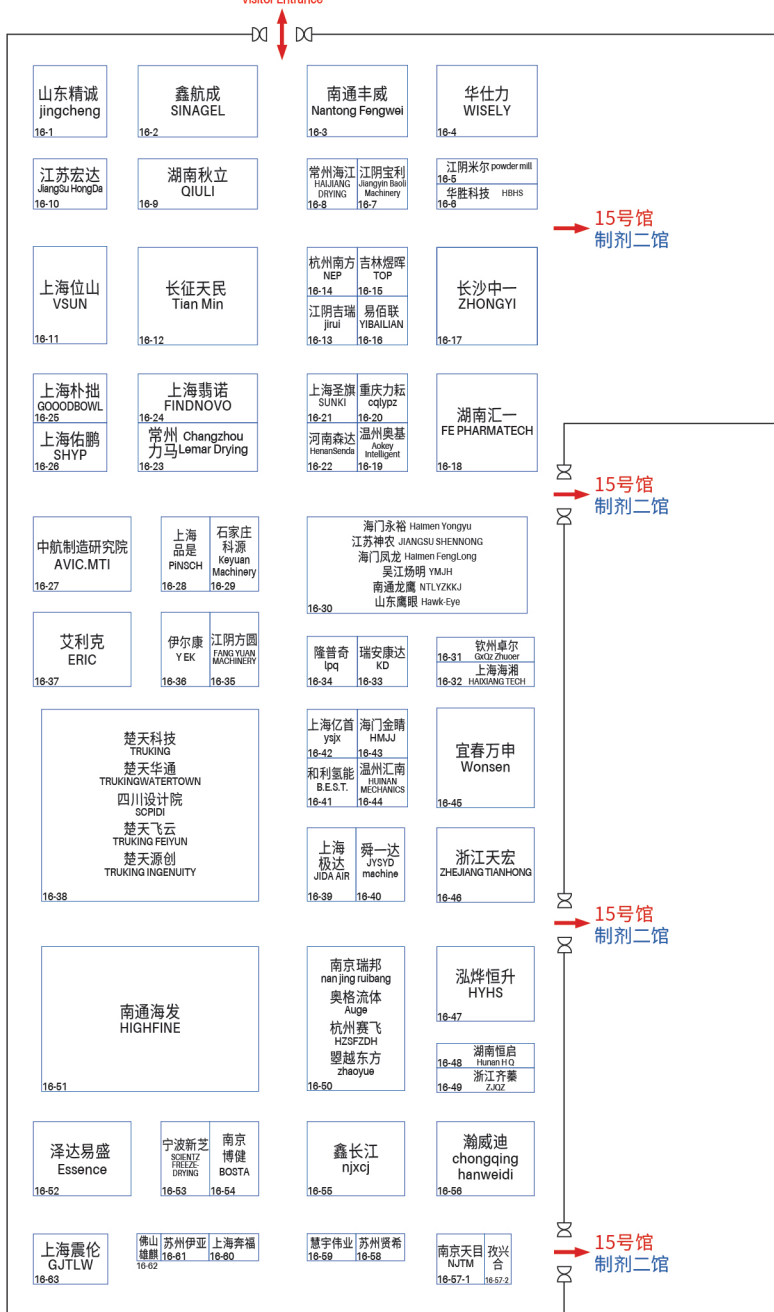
Visitor Entrance

山东精诚
jingcheng
16-1

鑫航成
SINAGEL
16-2

南通丰威
Nantong Fengwei
16-3

华仕力
WISELY
16-4

江苏宏达
JiangSu HongDa
16-10

湖南秋立
QIULI
16-9

常州海江
HAIJIANG DRYING
16-8

江阴宝利
Jiangyin Baoli Machinery
16-7

江阴米尔 powder mill
16-5

华胜科技 HBHS
16-6

15号馆
制剂二馆

上海位山
VSUN
16-11

长征天民
Tian Min
16-12

杭州南方
NEP
16-14

吉林煜晖
TOP
16-15

江阴吉瑞
jirui
16-13

易佰联
YIBAILIAN
16-16

长沙中一
ZHONGYI
16-17

上海朴拙
GOOODBOWL
16-25

上海佑鹏
SHYP
16-26

上海翡诺
FINDNOVO
16-24

常州力马 Changzhou Lemar Drying
16-23

上海圣旗
SUNKI
16-21

重庆力耘
cqlypz
16-20

河南森达
HenanSenda
16-22

温州奥基
Aokey Intelligent
16-19

湖南汇一
FE PHARMATECH
16-18

15号馆
制剂二馆

中航制造研究院
AVIC.MTI
16-27

上海品是
PINSCH
16-28

石家庄科源
Keyuan Machinery
16-29

海门永裕 Haimen Yongyu
江苏神农 JIANGSU SHENNONG
海门凤龙 Haimen FengLong
吴江杨明 YMJH
南通龙鹰 NTLYZKKJ
山东鹰眼 Hawk-Eye
16-30

艾利克
ERIC
16-37

伊尔康
Y EK
16-36

江阴方圆
FANG YUAN MACHINERY
16-35

隆普奇
lpq
16-34

瑞安康达
KD
16-33

钦州卓尔
GxQz Zhuoer
16-31

上海海湘
HAIXIANG TECH
16-32

楚天科技
TRUKING
楚天华通
TRUKINGWATERTOWN
四川设计院
SCPIDI
楚天飞云
TRUKING FEIYUN
楚天源创
TRUKING INGENUITY
16-38

上海亿首
ysjx
16-42

海门金晴
HMJJ
16-43

和利氢能
B.E.S.T.
16-41

温州汇南
HUINAN MECHANICS
16-44

宜春万申
Wonsen
16-45

上海极达
JIDA AIR
16-39

舜一达
JYSYD machine
16-40

浙江天宏
ZHEJIANG TIANHONG
16-46

15号馆
制剂二馆

南通海发
HIGHFINE
16-51

南京瑞邦
nan jing ruibang
奥格流体
Auge
杭州赛飞
HZSFZDH
盟越东方
zhaoyue
16-50

泓烨恒升
HYHS
16-47

湖南恒启
Hunan H Q
16-48

浙江齐蓁
ZJQZ
16-49

泽达易盛
Essence
16-52

宁波新芝
SCIENTZ FREEZE-DRYING
16-53

南京博健
BOSTA
16-54

鑫长江
njxcj
16-55

瀚威迪
chongqing hanweidi
16-56

上海震伦
GJTLW
16-63

佛山雄麒
16-62

苏州伊亚
16-61

上海奔福
16-60

慧宇伟业
16-59

苏州贤希
16-58

南京天目
NJTM
16-57-1

孜兴合
16-57-2

15号馆
制剂二馆